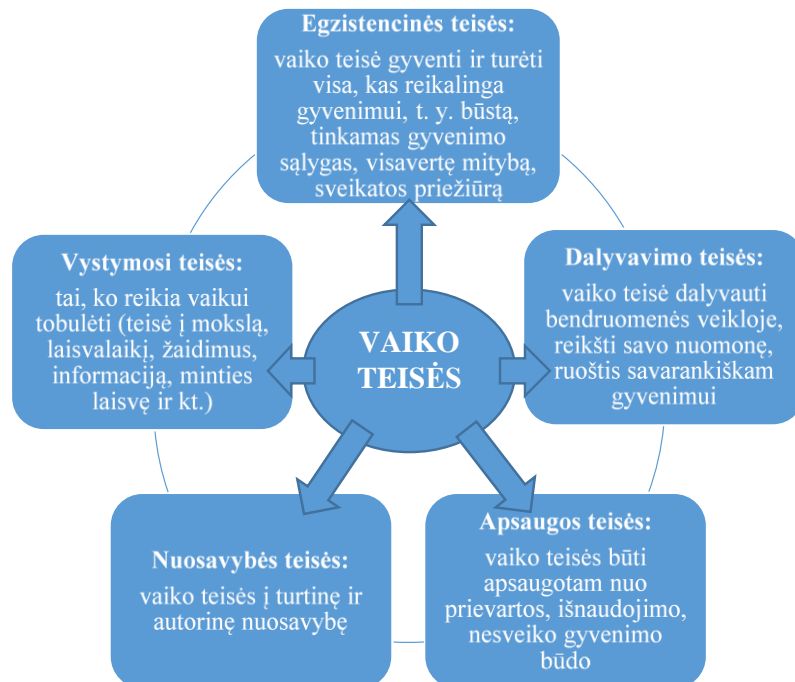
VAIKO TEISĖS

Egzistencinės teisės:
vaiko teisė gyventi ir turėti visa, kas reikalinga gyvenimui, t. y. būstą, tinkamas gyvenimo sąlygas, visavertę mitybą, sveikatos priežiūrą

Dalyvavimo teisės:
vaiko teisė dalyvauti bendruomenės veikloje, reikšti savo nuomonę, ruoštis savarankiškam gyvenimui

Apsaugos teisės:
vaiko teisės būti apsaugotam nuo prievartos, išnaudojimo, nesveiko gyvenimo būdo

Nuosavybės teisės:
vaiko teisės į turtinę ir autorinę nuosavybę

Vystymosi teisės:
tai, ko reikia vaikui tobulėti (teisė į mokslą, laisvalaikį, žaidimus, informaciją, minties laisvę ir kt.)